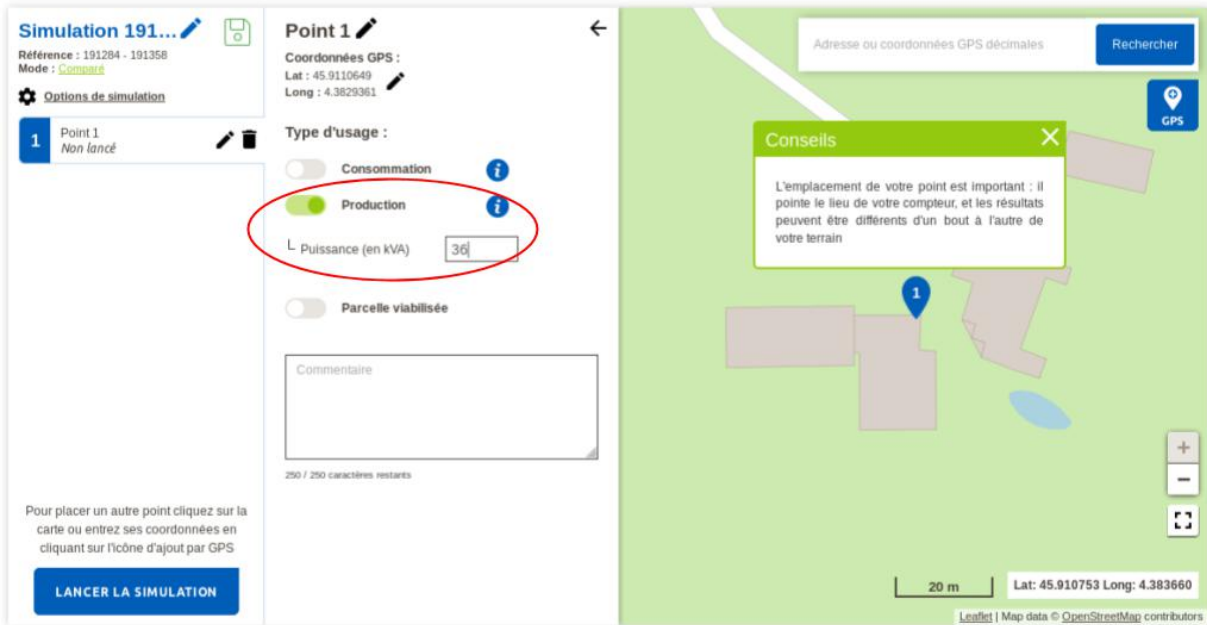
Simulation 191…

Référence : 191284 - 191358
Mode : Comparé

Options de simulation

1 Point 1
Non lancé

Pour placer un autre point cliquez sur la carte ou entrez ses coordonnées en cliquant sur l'icône d'ajout par GPS

LANCER LA SIMULATION

Point 1

Coordonnées GPS :
Lat : 45.9110649
Long : 4.3829361

Type d'usage :

Consommation

Production

└ Puissance (en kVA) 36

Parcelle viabilisée

Commentaire

250 / 250 caractères restants

Adresse ou coordonnées GPS décimales

Rechercher

GPS

Conseils

L'emplacement de votre point est important : il pointe le lieu de votre compteur, et les résultats peuvent être différents d'un bout à l'autre de votre terrain

1

+
−

20 m

Lat: 45.910753 Long: 4.383660

Leaflet | Map data © OpenStreetMap contributors